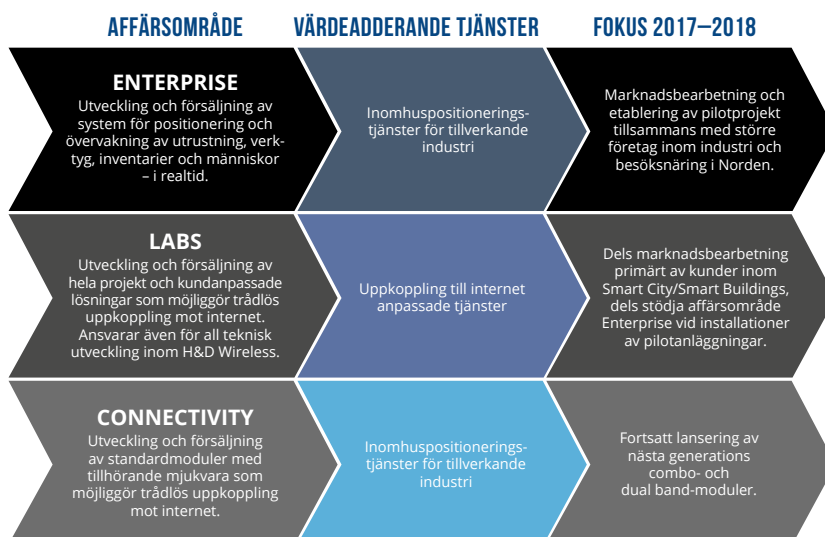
AFFÄRSOMRÅDE

VÄRDEADDERANDE TJÄNSTER

FOKUS 2017—2018

ENTERPRISE

Utveckling och försäljning av system för positionering och övervakning av utrustning, verktyg, inventarier och människor – i realtid.

Inomhuspositioneringstjänster för tillverkande industri

Marknadsbearbetning och etablering av pilotprojekt tillsammans med större företag inom industri och besöksnäring i Norden.

LABS

Utveckling och försäljning av hela projekt och kundanpassade lösningar som möjliggör trådlös uppkoppling mot internet. Ansvarar även för all teknisk utveckling inom H&D Wireless.

Uppkoppling till internet anpassade tjänster

Dels marknadsbearbetning primärt av kunder inom Smart City/Smart Buildings, dels stödja affärsområde Enterprise vid installationer av pilotanläggningar.

CONNECTIVITY

Utveckling och försäljning av standardmoduler med tillhörande mjukvara som möjliggör trådlös uppkoppling mot internet.

Inomhuspositioneringstjänster för tillverkande industri

Fortsatt lansering av nästa generations combo- och dual band-moduler.